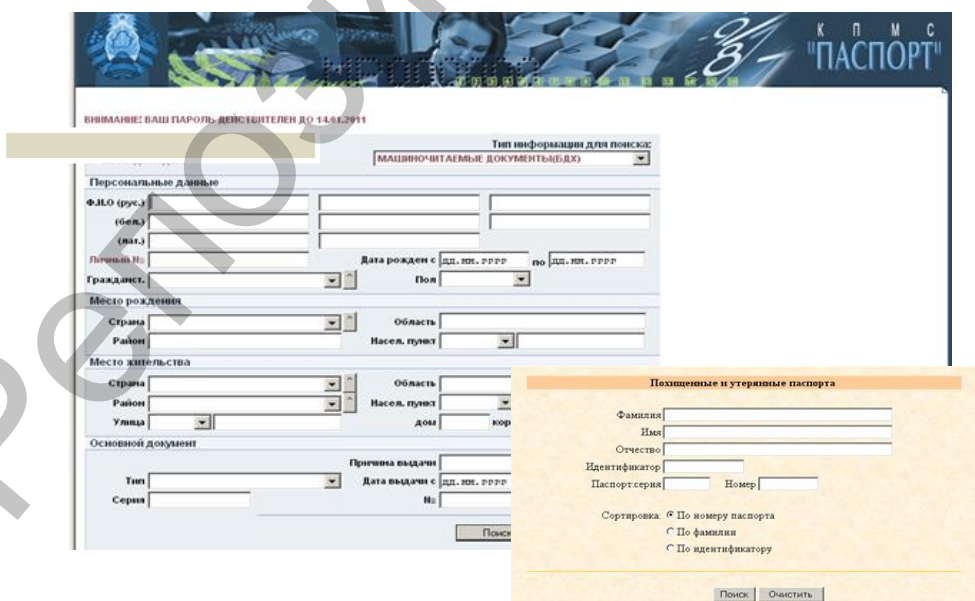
К П М С
"ПАСПОРТ"

ВНИМАНИЕ! ВАШ ПАРОЛЬ ДЕЙСТВИТЕЛЕН ДО 14.01.2011

Тип информации для поиска:
МАШИНОЧИТАЕМЫЕ ДОКУМЕНТЫ(БДХ)

Персональные данные
Ф.И.О (рус.)
(бел.)
(лат.)
Личный №
Дата рожден с дд.мм.гггг по дд.мм.гггг
Граждан.
Пол

Место рождения
Страна
Область
Район
Насел. пункт

Место жительства
Страна
Область
Район
Насел. пункт
Улица
дом
кор

Основной документ
Причина выдачи
Тип
Дата выдачи с дд.мм.гггг
Серия
№

Поиск

Похищенные и утерянные паспорта
Фамилия
Имя
Отчество
Идентификатор
Паспорт:серия
Номер
Сортировка: По номеру паспорта
По фамилии
По идентификатору
Поиск
Очистить